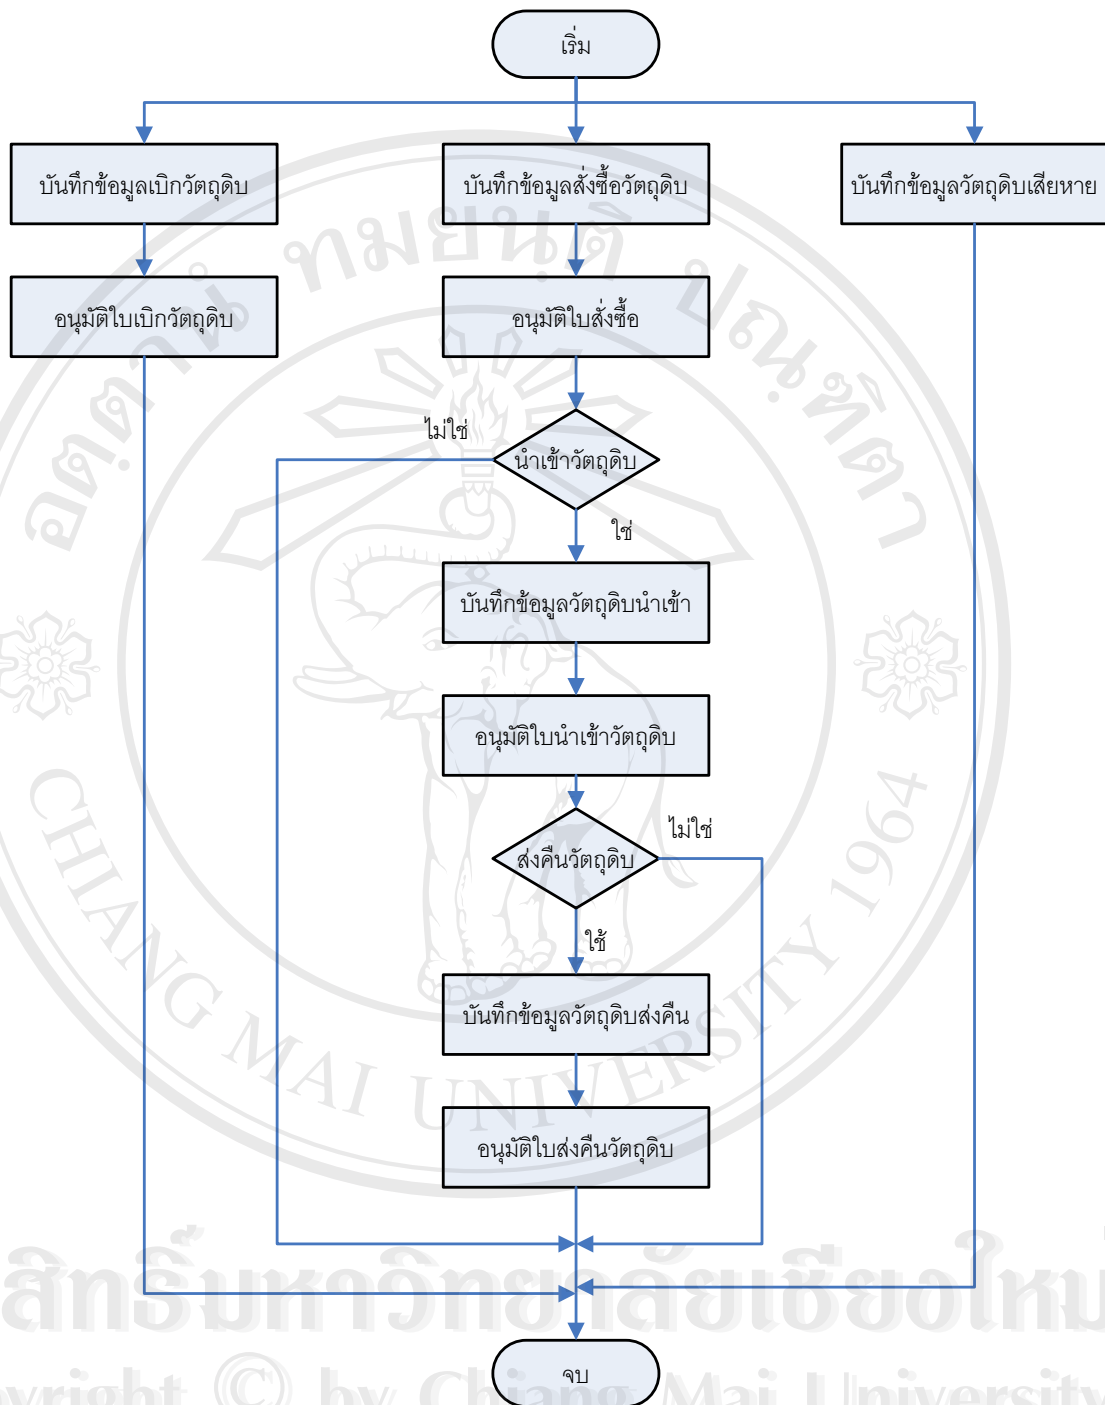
เริ่ม

บันทึกข้อมูลเบิกวัตถุดิบ

อนุมัติใบเบิกวัตถุดิบ

บันทึกข้อมูลสั่งซื้อวัตถุดิบ

อนุมัติใบสั่งซื้อ

ไม่ใช่

นำเข้าวัตถุดิบ

ใช่

บันทึกข้อมูลวัตถุดิบนำเข้า

อนุมัติใบนำเข้าวัตถุดิบ

ไม่ใช่

ส่งคืนวัตถุดิบ

ใช้

บันทึกข้อมูลวัตถุดิบส่งคืน

อนุมัติใบส่งคืนวัตถุดิบ

บันทึกข้อมูลวัตถุดิบเสียหาย

จบ

ลิขสิทธิ์มหาวิทยาลัยเชียงใหม่

Copyright © by Chiang Mai University

CHIANG MAI UNIVERSITY 1964

มหาวิทยาลัยเชียงใหม่